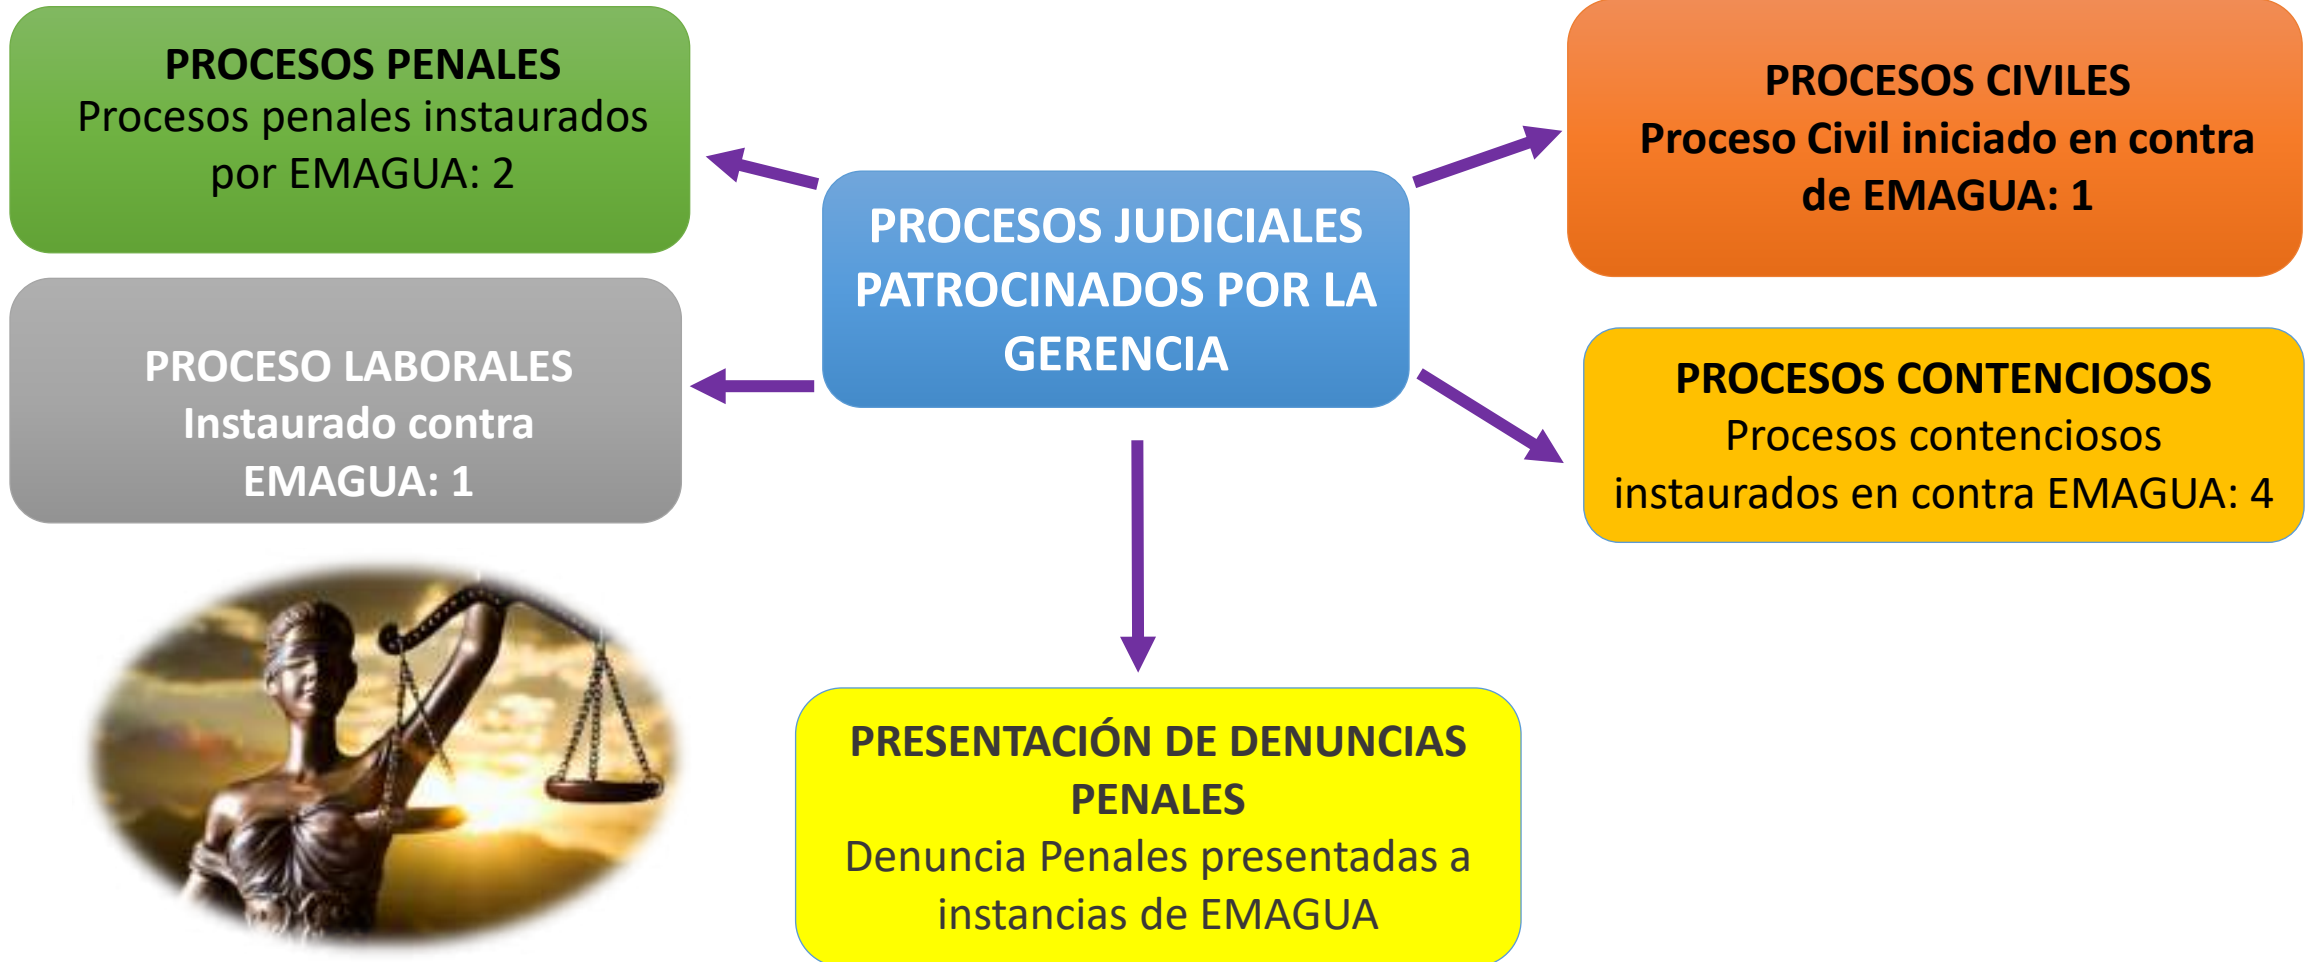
PROCESOS PENALES
Procesos penales instaurados por EMAGUA: 2

PROCESO LABORALES
Instaurado contra EMAGUA: 1

PROCESOS JUDICIALES PATROCINADOS POR LA GERENCIA

PROCESOS CIVILES
Proceso Civil iniciado en contra de EMAGUA: 1

PROCESOS CONTENCIOSOS
Procesos contenciosos instaurados en contra EMAGUA: 4

PRESENTACIÓN DE DENUNCIAS PENALES
Denuncia Penales presentadas a instancias de EMAGUA